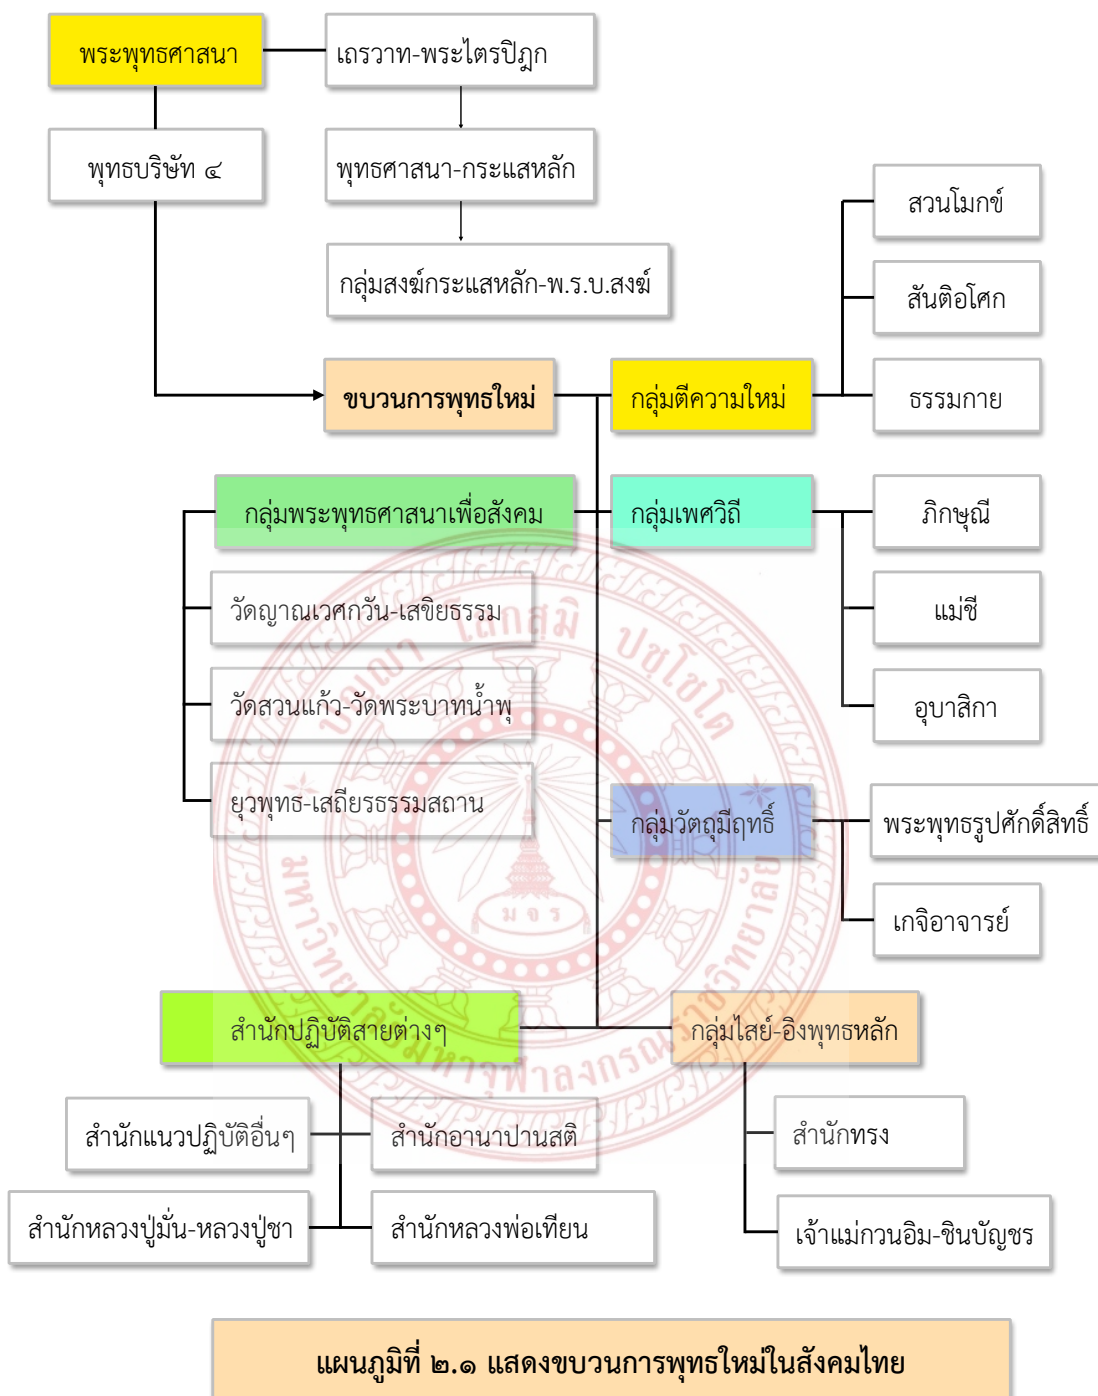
พระพุทธศาสนา

เถรวาท-พระไตรปิฎก

พุทธบริษัท ๔

พุทธศาสนา-กระแสหลัก

กลุ่มสงฆ์กระแสหลัก-พ.ร.บ.สงฆ์

สวนโมกข์

สันติอโศก

ขบวนการพุทธใหม่

กลุ่มตีความใหม่

ธรรมกาย

กลุ่มพระพุทธศาสนาเพื่อสังคม

กลุ่มเพศวิถี

ภิกษุณี

วัดญาณเวศกวัน-เสขิยธรรม

แม่ชี

วัดสวนแก้ว-วัดพระบาทน้ำพุ

อุบาสิกา

ยุวพุทธ-เสถียรธรรมสถาน

กลุ่มวัตถุมีฤทธิ์

พระพุทธรูปศักดิ์สิทธิ์

เกจิอาจารย์

สำนักปฏิบัติสายต่างๆ

กลุ่มไสย์-อิงพุทธหลัก

สำนักแนวปฏิบัติอื่นๆ

สำนักอานาปานสติ

สำนักทรง

สำนักหลวงปู่มั่น-หลวงปู่ชา

สำนักหลวงพ่อเทียน

เจ้าแม่กวนอิม-ชินบัญชร

แผนภูมิที่ ๒.๑ แสดงขบวนการพุทธใหม่ในสังคมไทย